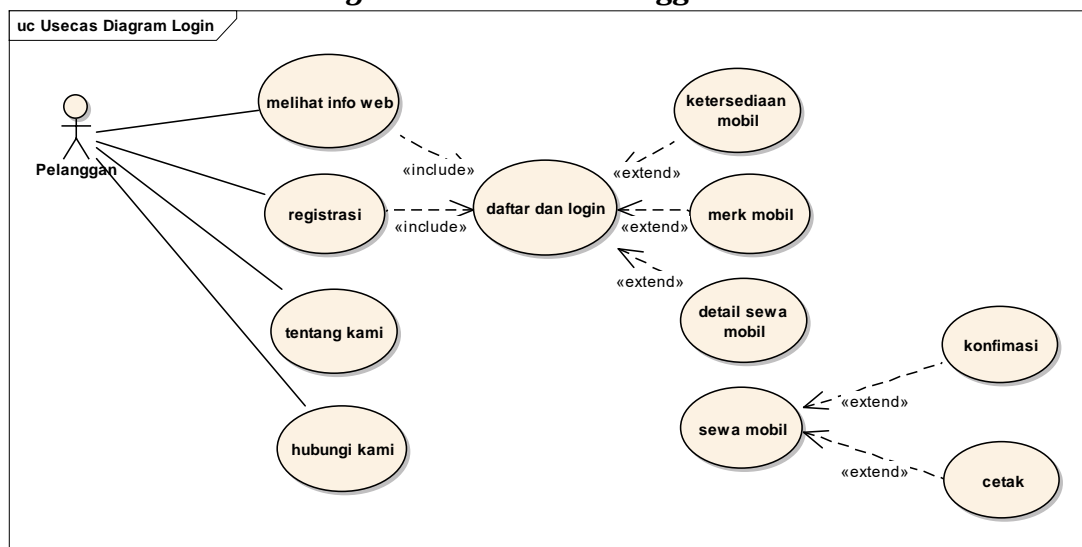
uc Usecas Diagram Login

Pelanggan

melihat info web

registrasi

tentang kami

hubungi kami

«include»

«include»

daftar dan login

«extend»

«extend»

«extend»

ketersediaan mobil

merk mobil

detail sewa mobil

sewa mobil

«extend»

«extend»

konfimasi

cetak